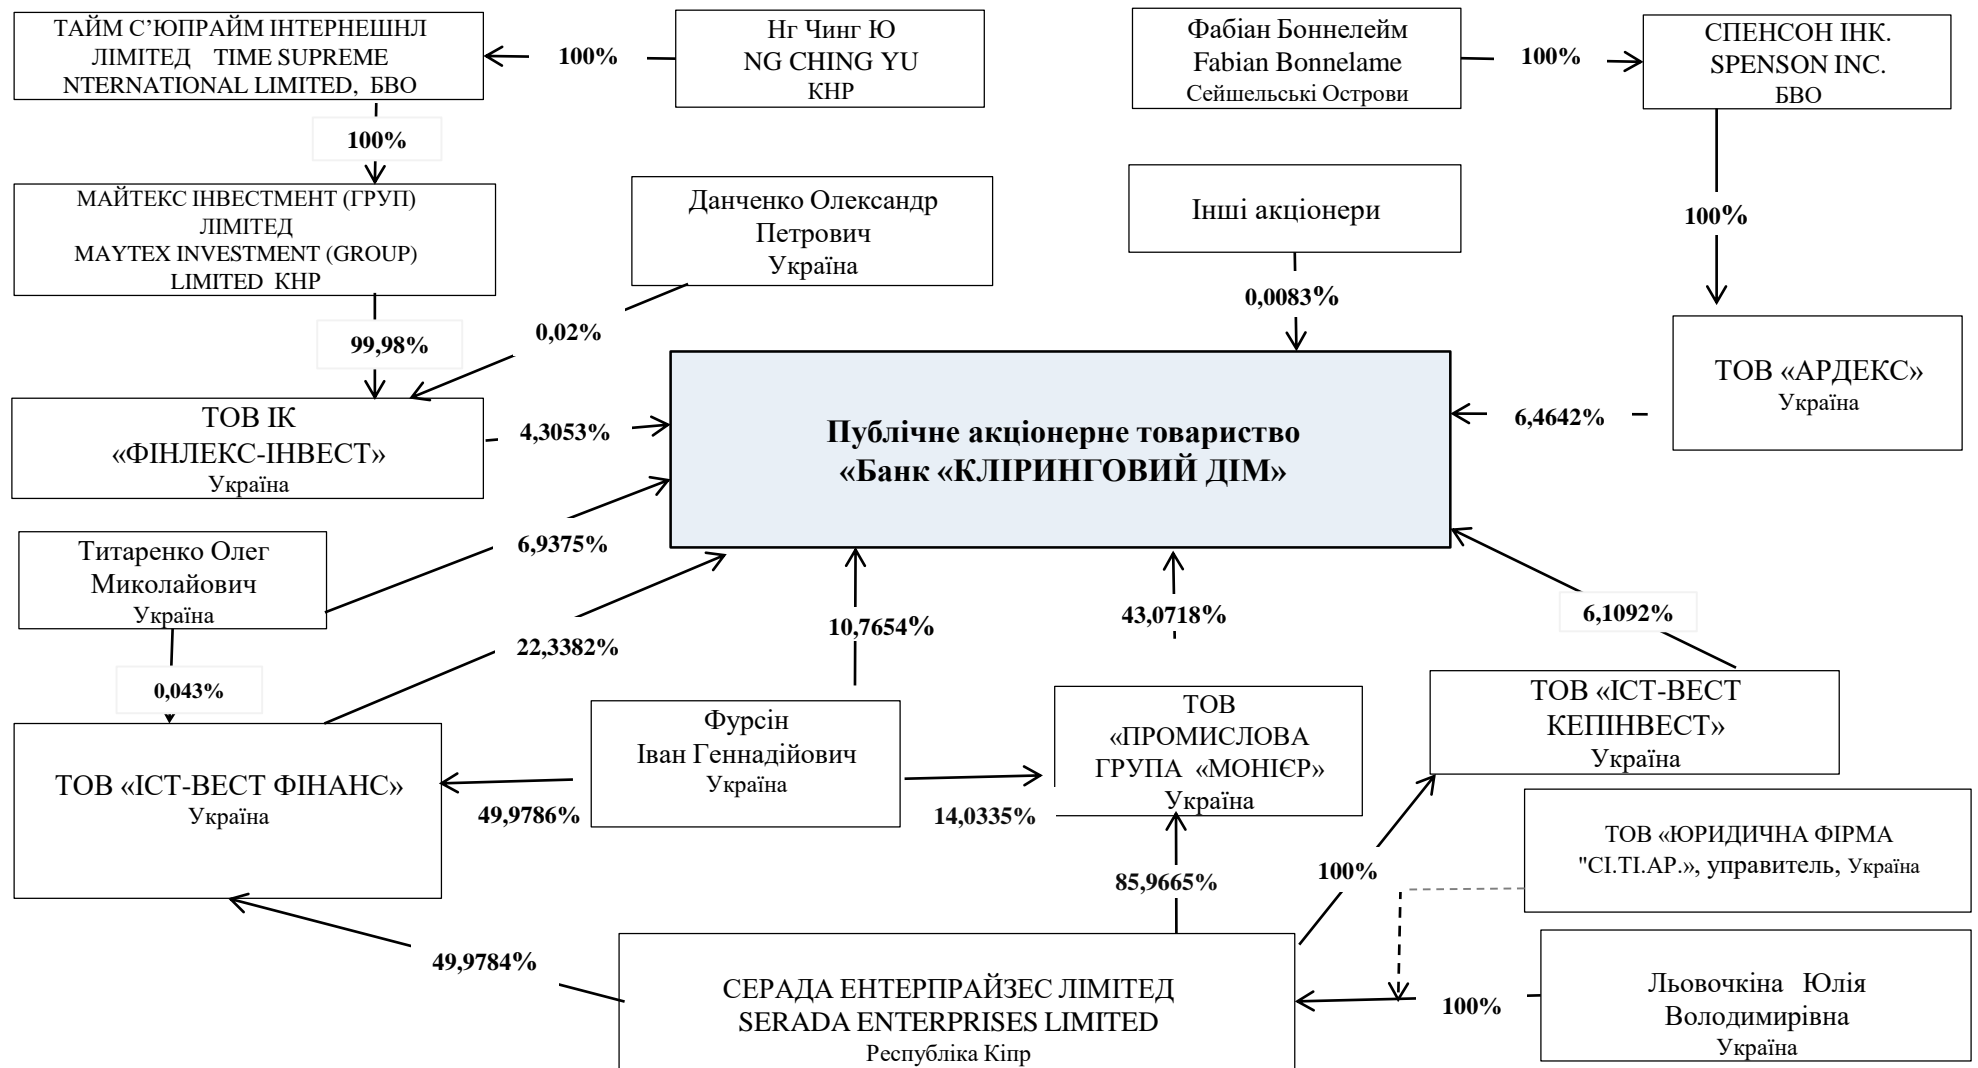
ТАЙМ С'ЮПРАЙМ ІНТЕРНЕШНЛ ЛІМІТЕД TIME SUPREME NTERNATIONAL LIMITED, БВО

100%

Нг Чинг Ю
NG CHING YU
КНР

Фабіан Боннелейм
Fabian Bonnelame
Сейшельські Острови

100%

СПЕНСОН ІНК.
SPENSON INC.
БВО

100%

МАЙТЕКС ІНВЕСТМЕНТ (ГРУП) ЛІМІТЕД
MAYTEX INVESTMENT (GROUP) LIMITED КНР

Данченко Олександр Петрович
Україна

Інші акціонери

100%

0,0083%

99,98%

0,02%

ТОВ «АРДЕКС»
Україна

ТОВ ІК «ФІНЛЕКС-ІНВЕСТ»
Україна

4,3053%

Публічне акціонерне товариство «Банк «КЛІРИНГОВИЙ ДІМ»

6,4642%

6,9375%

Титаренко Олег Миколайович
Україна

22,3382%

10,7654%

43,0718%

6,1092%

0,043%

Фурсін
Іван Геннадійович
Україна

ТОВ «ПРОМИСЛОВА ГРУПА «МОНІЄР»
Україна

ТОВ «ІСТ-ВЕСТ КЕПІНВЕСТ»
Україна

ТОВ «ІСТ-ВЕСТ ФІНАНС»
Україна

49,9786%

14,0335%

ТОВ «ЮРИДИЧНА ФІРМА "СІ.ТІ.АР.», управитель, Україна

85,9665%

100%

49,9784%

СЕРАДА ЕНТЕРПРАЙЗЕС ЛІМІТЕД
SERADA ENTERPRISES LIMITED
Республіка Кіпр

100%

Льовочкіна Юлія Володимирівна
Україна